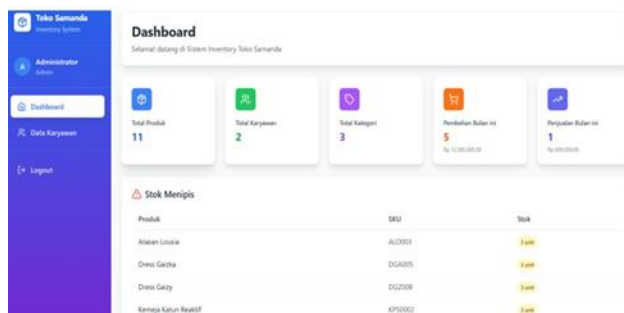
Toko Samanda
Inventory System

A Administrator
Admin

Dashboard
Data Karyawan
Logout

Dashboard
Selamat datang di Sistem Inventory Toko Samanda

Total Produk
11

Total Karyawan
2

Total Kategori
3

Pembelian Bulan ini
5
Rp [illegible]

Penjualan Bulan ini
1
Rp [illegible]

Stok Menipis

| Produk | SKU | Stok |
|---|---|---|
| Atasan Lousia | ALO003 | 3 unit |
| Dress Gazka | DGA005 | 3 unit |
| Dress Gaizy | DGZ008 | 3 unit |
| Kemeja Katun Reaktif | KPS0002 | 3 unit |